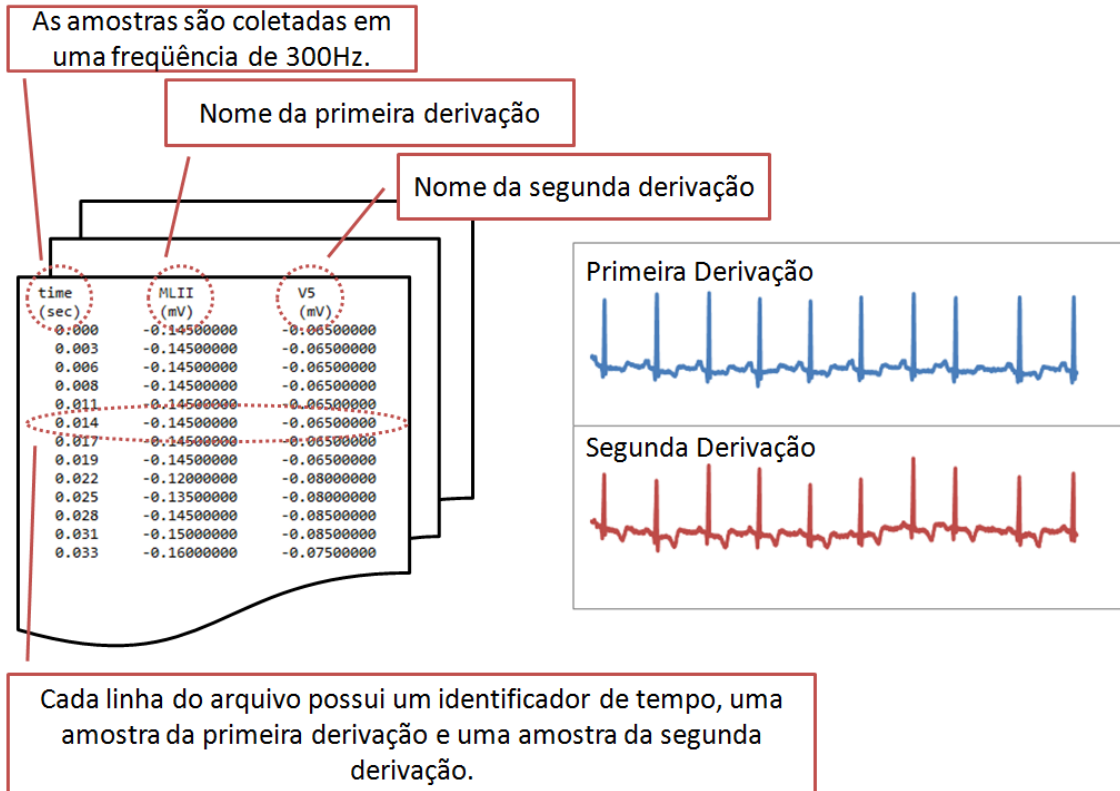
As amostras são coletadas em uma freqüência de 300Hz.

Nome da primeira derivação

Nome da segunda derivação

| time (sec) | MLII (mV) | V5 (mV) |
|---|---|---|
| 0.000 | -0.14500000 | -0.06500000 |
| 0.003 | -0.14500000 | -0.06500000 |
| 0.006 | -0.14500000 | -0.06500000 |
| 0.008 | -0.14500000 | -0.06500000 |
| 0.011 | -0.14500000 | -0.06500000 |
| 0.014 | -0.14500000 | -0.06500000 |
| 0.017 | -0.14500000 | -0.06500000 |
| 0.019 | -0.14500000 | -0.06500000 |
| 0.022 | -0.12000000 | -0.08000000 |
| 0.025 | -0.13500000 | -0.08000000 |
| 0.028 | -0.14500000 | -0.08500000 |
| 0.031 | -0.15000000 | -0.08500000 |
| 0.033 | -0.16000000 | -0.07500000 |

Primeira Derivação

Segunda Derivação

Cada linha do arquivo possui um identificador de tempo, uma amostra da primeira derivação e uma amostra da segunda derivação.